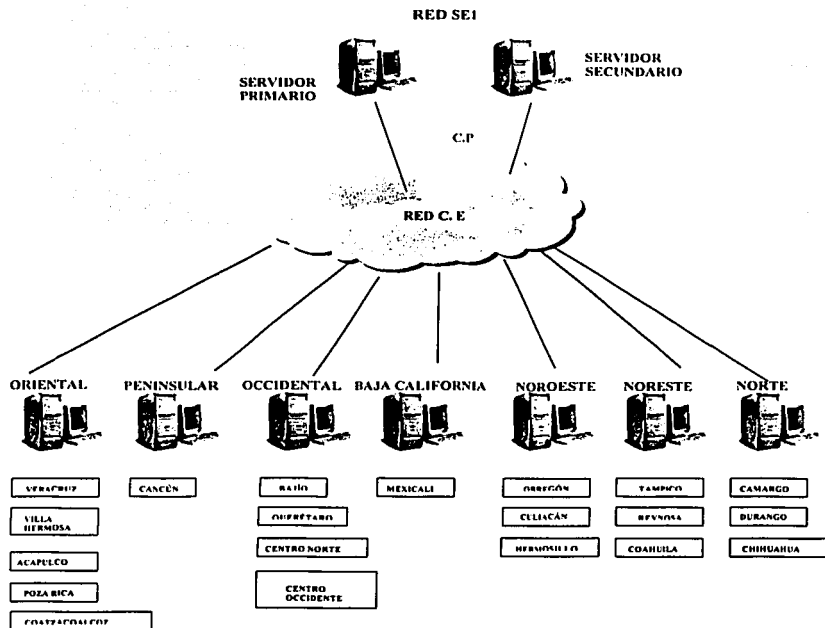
RED SE1

SERVIDOR PRIMARIO

SERVIDOR SECUNDARIO

C.P

RED C. E

ORIENTAL

PENINSULAR

OCCIDENTAL

BAJA CALIFORNIA

NOROESTE

NORESTE

NORTE

VERACRUZ

VILLA HERMOSA

ACAPULCO

POZA RICA

COATZACOALCOZ

CANCÚN

BAJÍO

QUERÉTARO

CENTRO NORTE

CENTRO OCCIDENTE

MEXICALI

OBREGÓN

CULIACÁN

HERMOSILLO

TAMPICO

REYNOSA

COAHUILA

CAMARGO

DURANGO

CHIHUAHUA